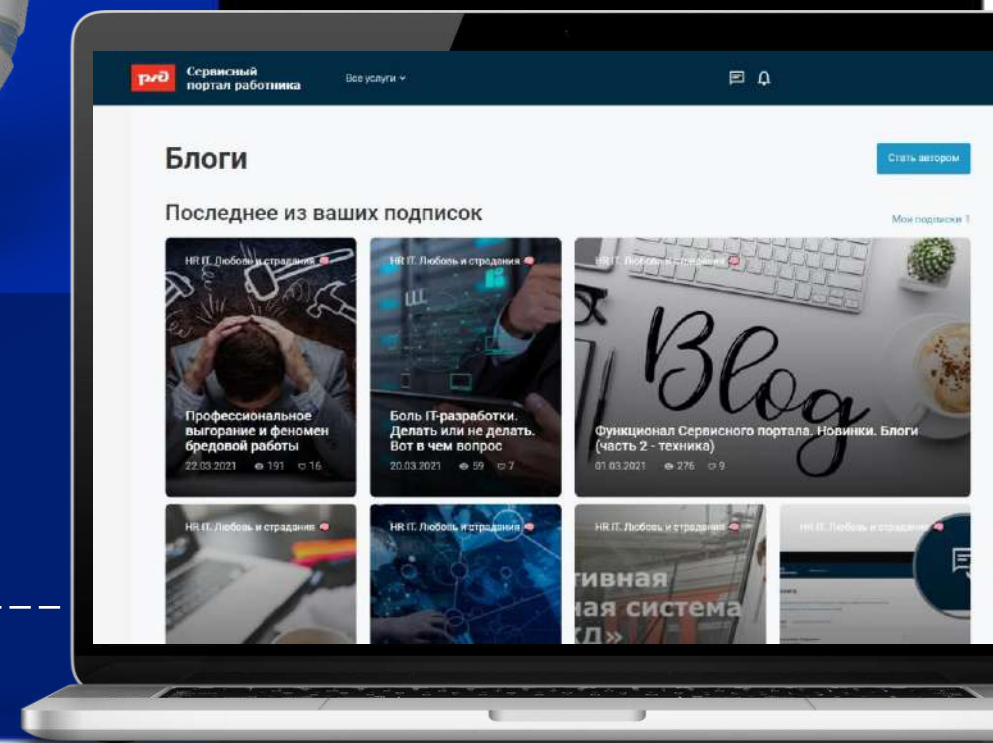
РЖД Сервисный портал работника

Все услуги

Блоги

Стать автором

Последнее из ваших подписок

Мои подписки 1

HR IT. Любовь и страдания

Профессиональное выгорание и феномен бредовой работы

22.03.2021 191 16

HR IT. Любовь и страдания

Боль IT-разработки. Делать или не делать. Вот в чем вопрос

20.03.2021 59 7

HR IT. Любовь и страдания

Blog

Функционал Сервисного портала. Новинки. Блоги (часть 2 - техника)

01.03.2021 276 9

HR IT. Любовь и страдания

HR IT. Любовь и страдания

HR IT. Любовь и страдания

тивная
ная система
ЖД»

HR IT. Любовь и страдания